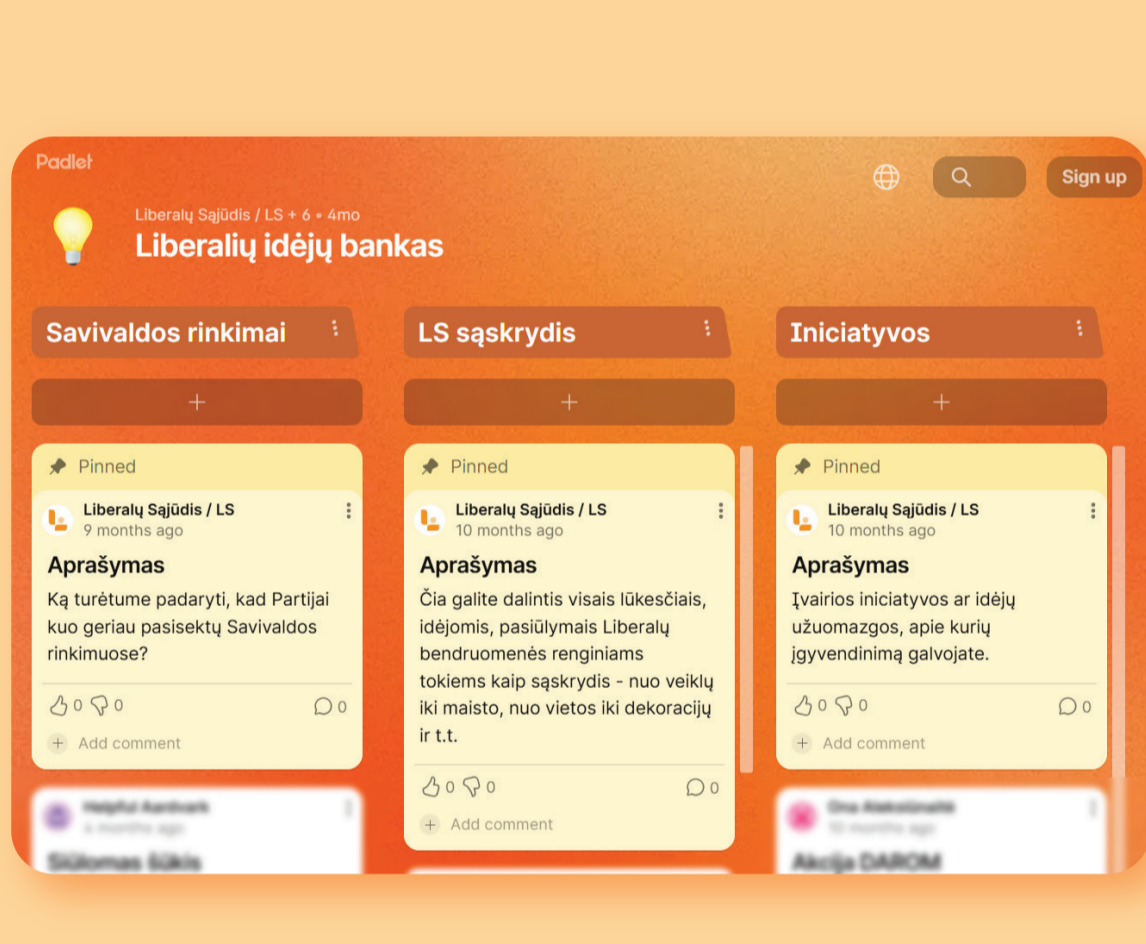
Padlet

Sign up

Liberalų Sąjūdis / LS + 6 • 4mo

Liberalių idėjų bankas

Savivaldos rinkimai

+

Pinned

Liberalų Sąjūdis / LS
9 months ago

Aprašymas

Ką turėtume padaryti, kad Partijai kuo geriau pasisektų Savivaldos rinkimuose?

0 0 0

Add comment

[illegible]
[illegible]

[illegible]

LS sąskrydis

+

Pinned

Liberalų Sąjūdis / LS
10 months ago

Aprašymas

Čia galite dalintis visais lūkesčiais, idėjomis, pasiūlymais Liberalų bendruomenės renginiams tokiems kaip sąskrydis - nuo veiklų iki maisto, nuo vietos iki dekoracijų ir t.t.

0 0 0

Add comment

Iniciatyvos

+

Pinned

Liberalų Sąjūdis / LS
10 months ago

Aprašymas

Įvairios iniciatyvos ar idėjų užuomazgos, apie kurių įgyvendinimą galvojate.

0 0 0

Add comment

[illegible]
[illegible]

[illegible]